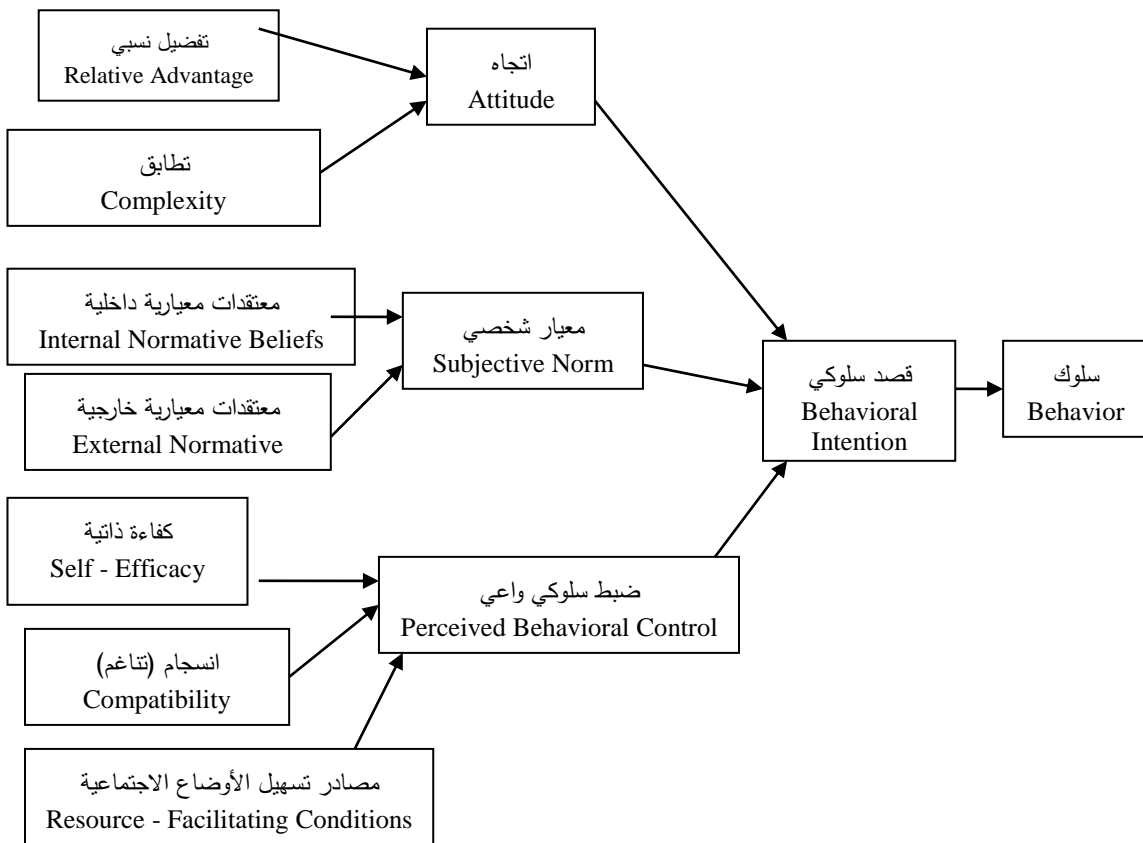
تفضيل نسبي
Relative Advantage

تطابق
Complexity

اتجاه
Attitude

معتقدات معيارية داخلية
Internal Normative Beliefs

معتقدات معيارية خارجية
External Normative

معيار شخصي
Subjective Norm

قصد سلوكي
Behavioral Intention

سلوك
Behavior

كفاءة ذاتية
Self - Efficacy

انسجام (تناغم)
Compatibility

مصادر تسهيل الأوضاع الاجتماعية
Resource - Facilitating Conditions

ضبط سلوكي واعي
Perceived Behavioral Control